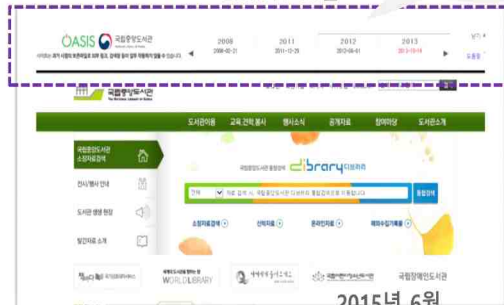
OASIS 국립중앙도서관

2008 2008-02-21

2011 2011-12-26

2012 2012-08-01

2013 2013-10-14

국립중앙도서관
The National Library of Korea

도서관이용 | 교육 견학 봉사 | 행사소식 | 공개자료 | 참여마당 | 도서관소개

국립중앙도서관 소장자료검색

전시/행사 안내

도서관 행정 현황

발간자료 소개

dibrary 디브러리

전체

통합검색

소장자료검색 | 신착자료 | 온라인자료 | 해외수집기록물

WORLD LIBRARY

국립장애인도서관

2015년 6월